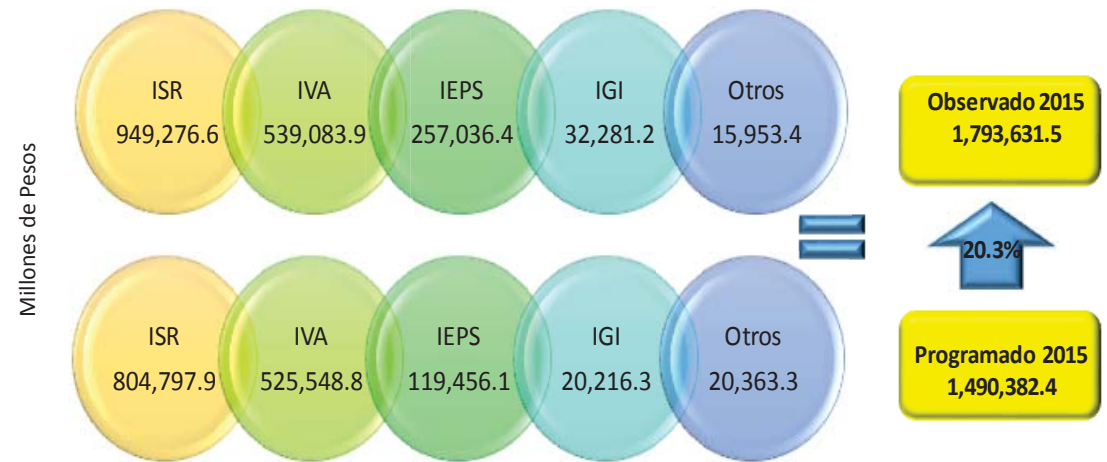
Millones de Pesos

ISR
949,276.6

IVA
539,083.9

IEPS
257,036.4

IGI
32,281.2

Otros
15,953.4

Observado 2015
1,793,631.5

20.3%

ISR
804,797.9

IVA
525,548.8

IEPS
119,456.1

IGI
20,216.3

Otros
20,363.3

Programado 2015
1,490,382.4